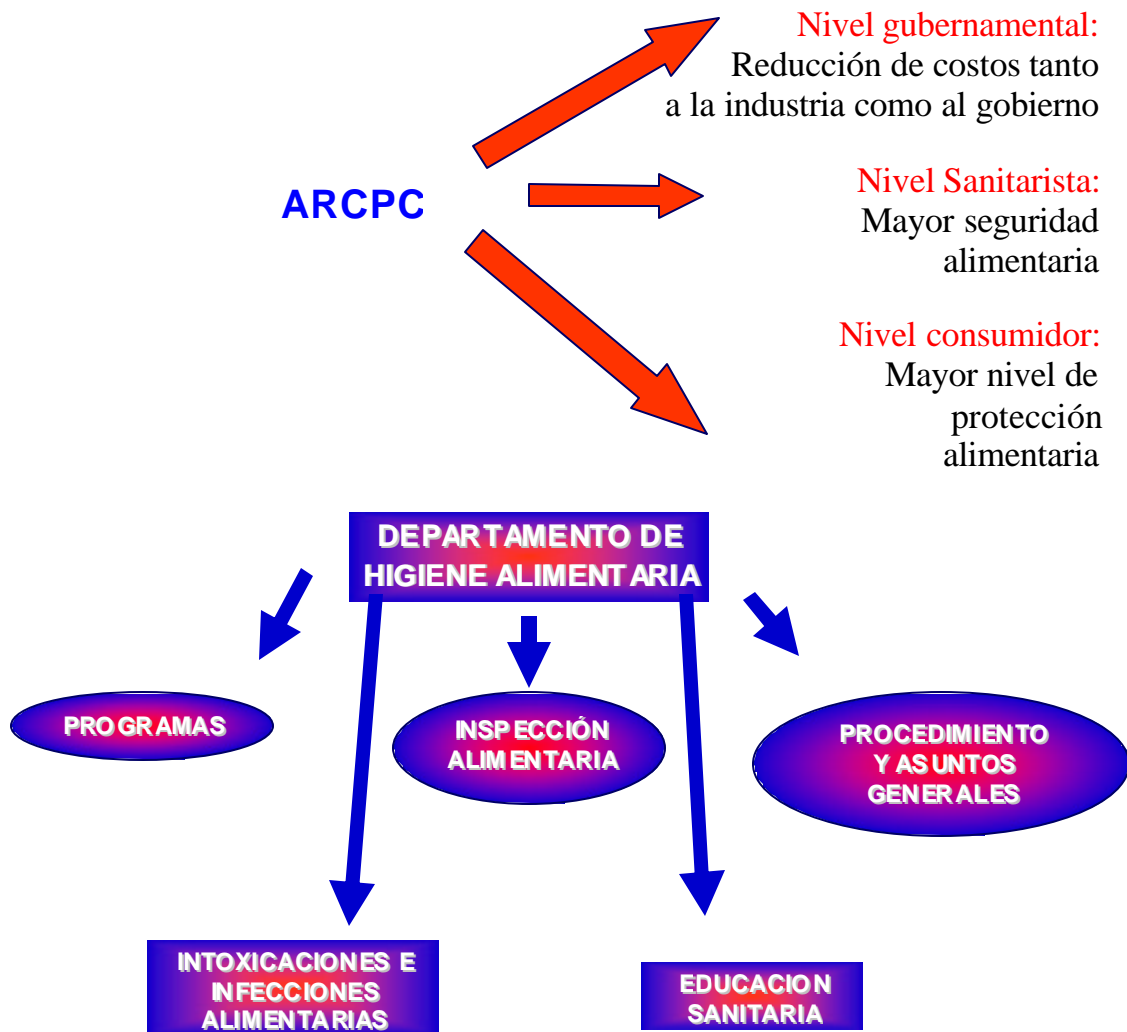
ARCPC

Nivel gubernamental:
Reducción de costos tanto a la industria como al gobierno

Nivel Sanitarista:
Mayor seguridad alimentaria

Nivel consumidor:
Mayor nivel de protección alimentaria

DEPARTAMENTO DE HIGIENE ALIMENTARIA

PROGRAMAS

INSPECCIÓN ALIMENTARIA

PROCEDIMIENTO Y ASUNTOS GENERALES

INTOXICACIONES E INFECCIONES ALIMENTARIAS

EDUCACION SANITARIA